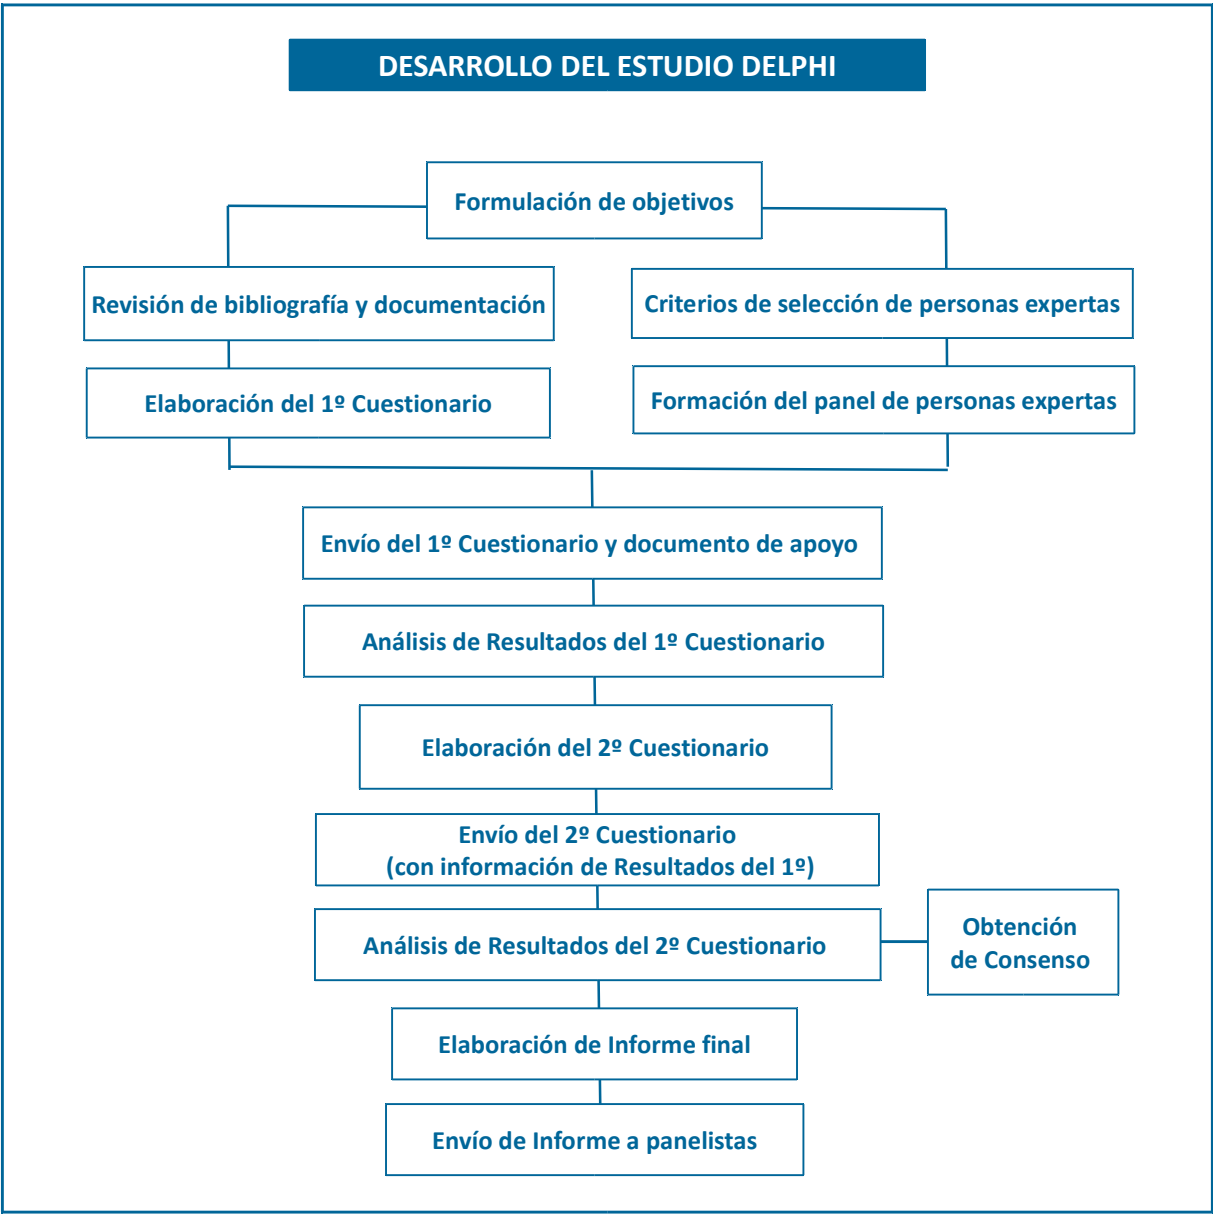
DESARROLLO DEL ESTUDIO DELPHI

Formulación de objetivos

Revisión de bibliografía y documentación

Criterios de selección de personas expertas

Elaboración del 1º Cuestionario

Formación del panel de personas expertas

Envío del 1º Cuestionario y documento de apoyo

Análisis de Resultados del 1º Cuestionario

Elaboración del 2º Cuestionario

Envío del 2º Cuestionario (con información de Resultados del 1º)

Análisis de Resultados del 2º Cuestionario

Obtención de Consenso

Elaboración de Informe final

Envío de Informe a panelistas